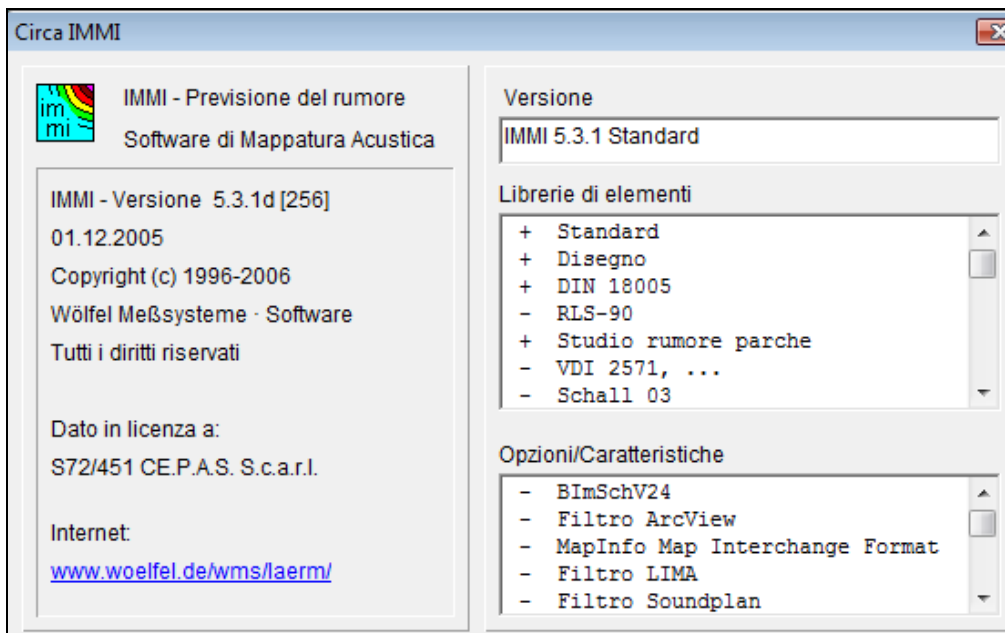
Circa IMMI

im mi

IMMI - Previsione del rumore

Software di Mappatura Acustica

IMMI - Versione 5.3.1d [256]

01.12.2005

Copyright (c) 1996-2006

Wölfel Meßsysteme · Software

Tutti i diritti riservati

Dato in licenza a:

S72/451 CE.P.A.S. S.c.a.r.l.

Internet:

www.woelfel.de/wms/laerm/

Versione

IMMI 5.3.1 Standard

Librerie di elementi

+ Standard
+ Disegno
+ DIN 18005
- RLS-90
+ Studio rumore parche
- VDI 2571, ...
- Schall 03

Opzioni/Caratteristiche

- BImSchV24
- Filtro ArcView
- MapInfo Map Interchange Format
- Filtro LIMA
- Filtro Soundplan